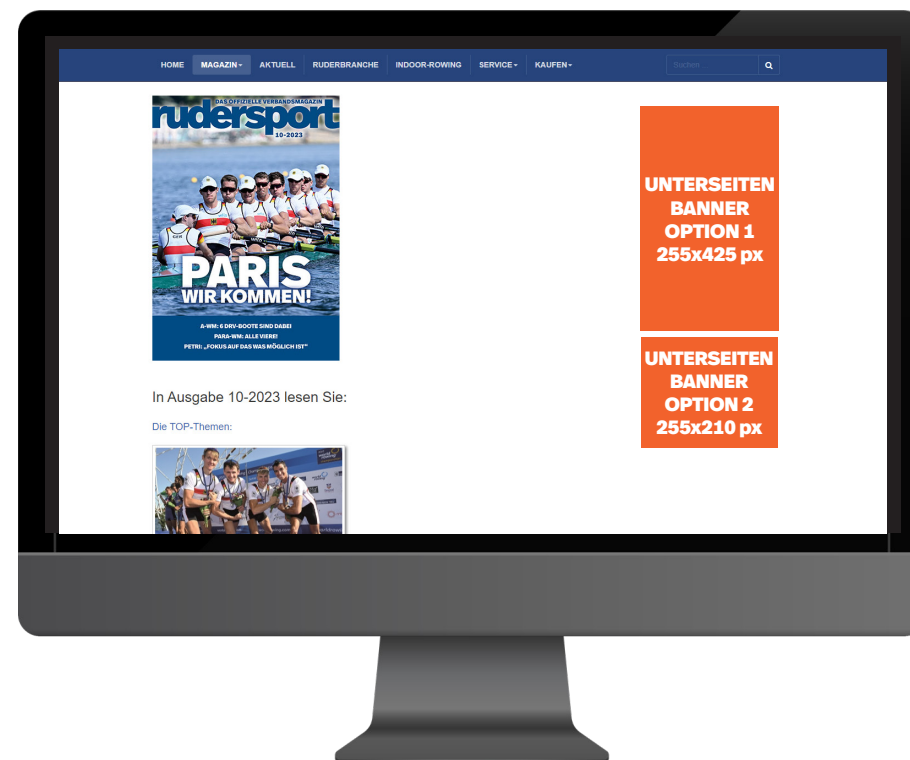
HOME MAGAZIN AKTUELL RUDERBRANCHE INDOOR-ROWING SERVICE KAUFEN

Suchen

DAS OFFIZIELLE VERBANDSMAGAZIN
rudersport
10-2023

PARIS
WIR KOMMEN!

A-WM: 6 DRV-BOOTE SIND DABEI
PARA-WM: ALLE VIERE!
PETRI: „FOKUS AUF DAS WAS MÖGLICH IST"

In Ausgabe 10-2023 lesen Sie:

Die TOP-Themen:

UNTERSEITEN BANNER OPTION 1 255x425 px

UNTERSEITEN BANNER OPTION 2 255x210 px